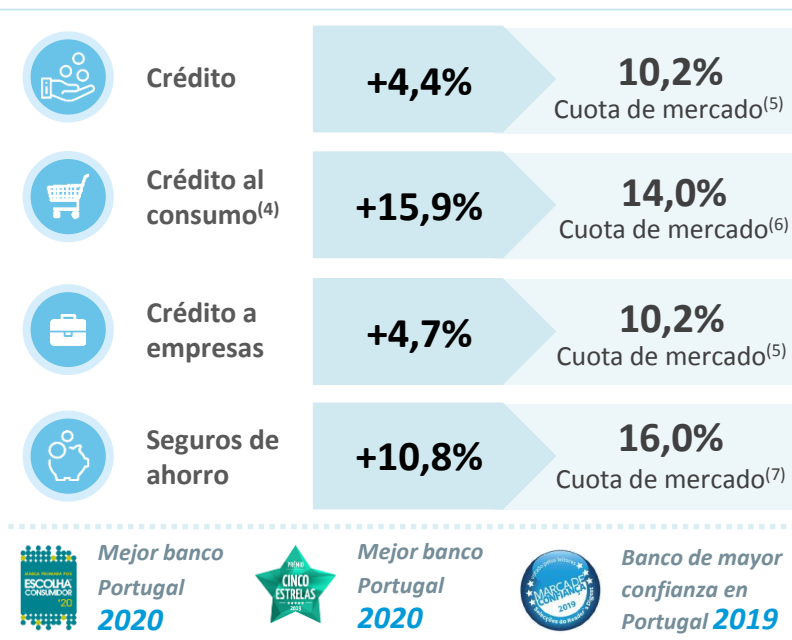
Crédito
+4,4%
10,2%
Cuota de mercado$^{(5)}$

Crédito al consumo$^{(4)}$
+15,9%
14,0%
Cuota de mercado$^{(6)}$

Crédito a empresas
+4,7%
10,2%
Cuota de mercado$^{(5)}$

Seguros de ahorro
+10,8%
16,0%
Cuota de mercado$^{(7)}$

ESCOLHA CONSUMIDOR '20
Mejor banco Portugal 2020

PRÉMIO CINCO ESTRELAS 2020
Mejor banco Portugal 2020

MARCA DE CONFIANÇA 2019
Banco de mayor confianza en Portugal 2019